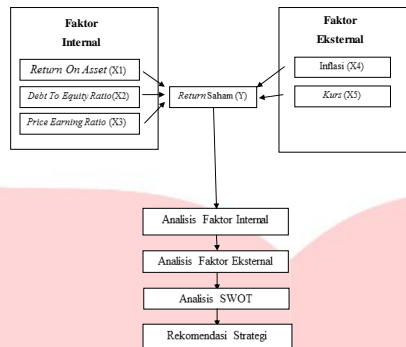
Faktor Internal

Return On Asset (X1)

Debt To Equity Ratio (X2)

Price Earning Ratio (X3)

Return Saham (Y)

Faktor Eksternal

Inflasi (X4)

Kurs (X5)

Analisis Faktor Internal

Analisis Faktor Eksternal

Analisis SWOT

Rekomendasi Strategi